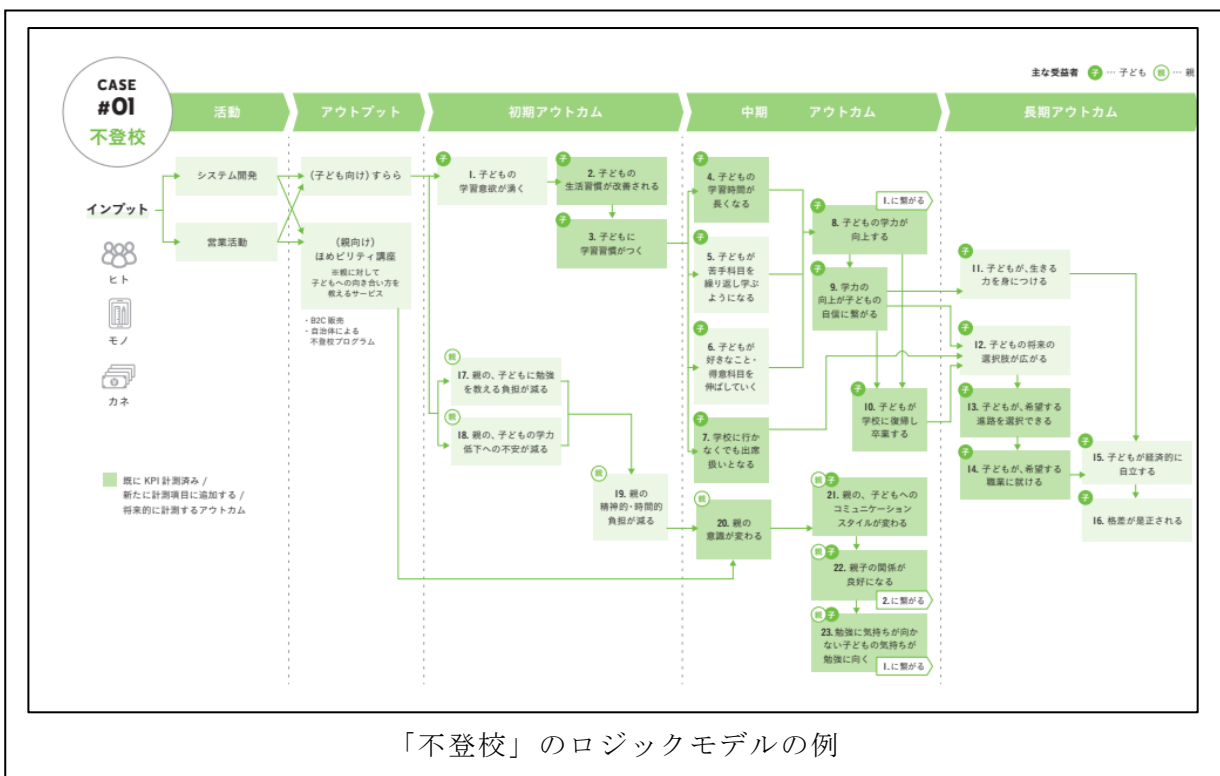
CASE
#01
不登校

主な受益者 子 … 子ども 親 … 親

活動

アウトプット

初期アウトカム

中期 アウトカム

長期アウトカム

インプット

ヒト

モノ

カネ

システム開発

営業活動

(子ども向け) すらら

(親向け)
ほめビリティ講座
※親に対して
子どもへの向き合い方を
教えるサービス

・B2C 販売
・自治体による
不登校プログラム

子 1. 子どもの
学習意欲が湧く

子 2. 子どもの
生活習慣が改善される

子 3. 子どもに
学習習慣がつく

親 17. 親の、子どもに勉強
を教える負担が減る

親 18. 親の、子どもの学力
低下への不安が減る

親 19. 親の
精神的・時間的
負担が減る

子 4. 子どもの
学習時間が
長くなる

子 5. 子どもが
苦手科目を
繰り返し学ぶ
ようになる

子 6. 子どもが
好きなこと・
得意科目を
伸ばしていく

子 7. 学校に行か
なくても出席
扱いとなる

親 20. 親の
意識が変わる

1. に繋がる

子 8. 子どもの学力が
向上する

子 9. 学力の
向上が子どもの
自信に繋がる

子 10. 子どもが
学校に復帰し
卒業する

親 子 21. 親の、子どもへの
コミュニケーション
スタイルが変わる

親 子 22. 親子の関係が
良好になる

2. に繋がる

親 子 23. 勉強に気持ちが向か
ない子どもの気持ちが
勉強に向く

1. に繋がる

子 11. 子どもが、生きる
力を身につける

子 12. 子どもの将来の
選択肢が広がる

子 13. 子どもが、希望する
進路を選択できる

子 14. 子どもが、希望する
職業に就ける

子 15. 子どもが経済的に
自立する

子 16. 格差が是正される

既に KPI 計測済み /
新たに計測項目に追加する /
将来的に計測するアウトカム

「不登校」のロジックモデルの例